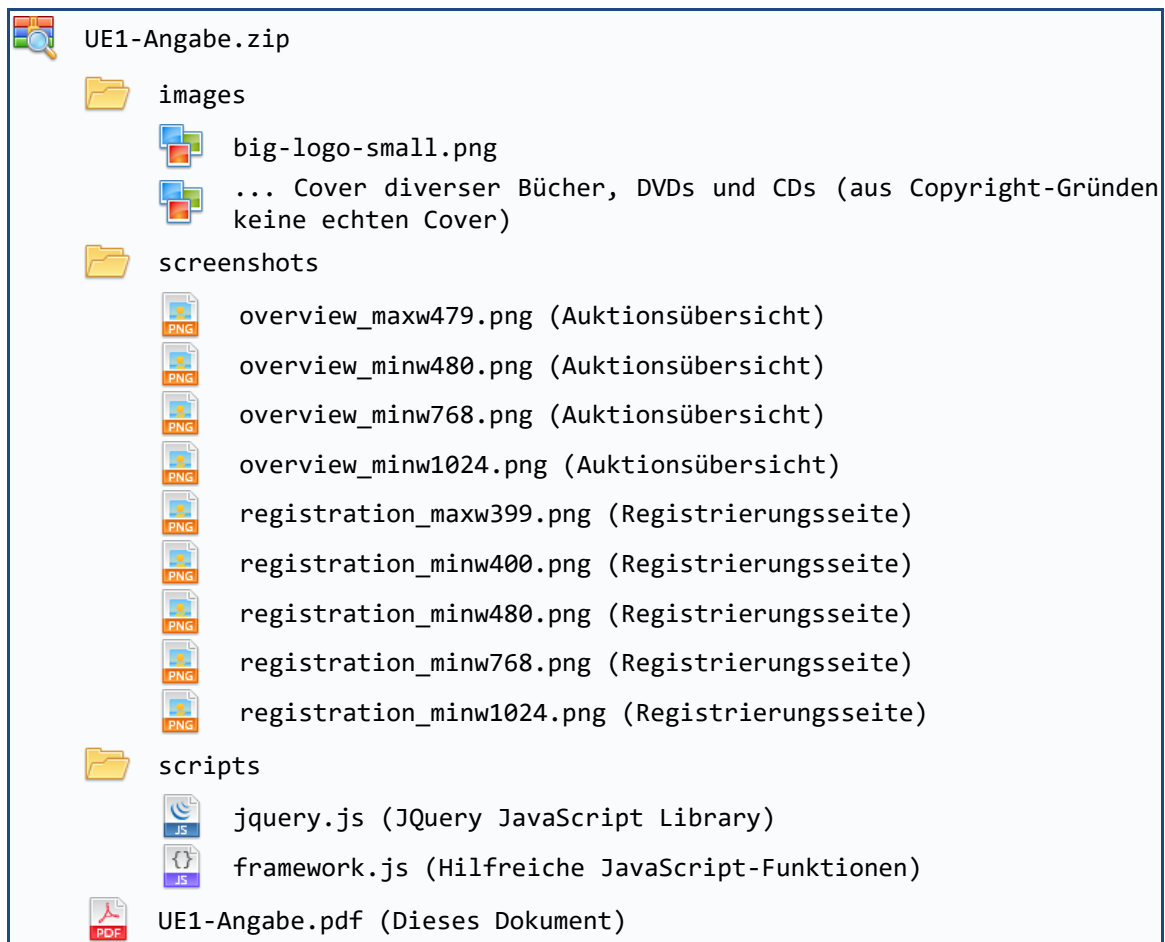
UE1-Angabe.zip

images

big-logo-small.png

... Cover diverser Bücher, DVDs und CDs (aus Copyright-Gründen keine echten Cover)

screenshots

PNG overview_maxw479.png (Auktionsübersicht)

PNG overview_minw480.png (Auktionsübersicht)

PNG overview_minw768.png (Auktionsübersicht)

PNG overview_minw1024.png (Auktionsübersicht)

PNG registration_maxw399.png (Registrierungsseite)

PNG registration_minw400.png (Registrierungsseite)

PNG registration_minw480.png (Registrierungsseite)

PNG registration_minw768.png (Registrierungsseite)

PNG registration_minw1024.png (Registrierungsseite)

scripts

JS jquery.js (JQuery JavaScript Library)

{} JS framework.js (Hilfreiche JavaScript-Funktionen)

PDF UE1-Angabe.pdf (Dieses Dokument)